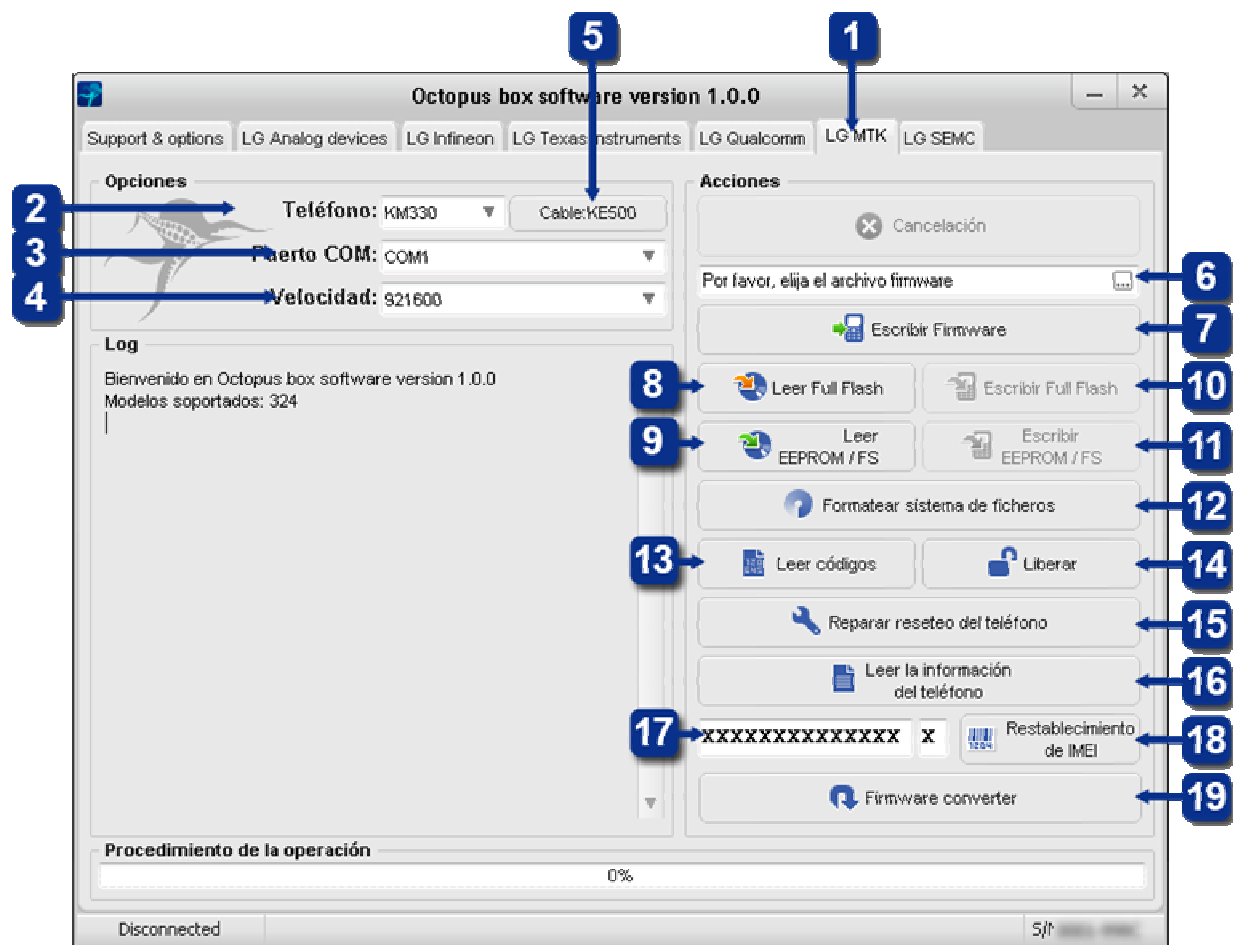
5

1

Octopus box software version 1.0.0

Support & options | LG Analog devices | LG Infineon | LG Texas Instruments | LG Qualcomm | LG MTK | LG SEMC

Opciones

2 Teléfono: KM330 Cable:KE500

3 Puerto COM: COM1

4 Velocidad: 921600

Log

Bienvenido en Octopus box software version 1.0.0
Modelos soportados: 324

Acciones

Cancelación

Por favor, elija el archivo firmware 6

Escribir Firmware 7

8 Leer Full Flash

Escribir Full Flash 10

9 Leer EEPROM / FS

Escribir EEPROM / FS 11

Formatear sistema de ficheros 12

13 Leer códigos

Liberar 14

Reparar reseteo del teléfono 15

Leer la información del teléfono 16

17 XXXXXXXXXXXXXX X

Restablecimiento de IMEI 18

Firmware converter 19

Procedimiento de la operación

0%

Disconnected

S/N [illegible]